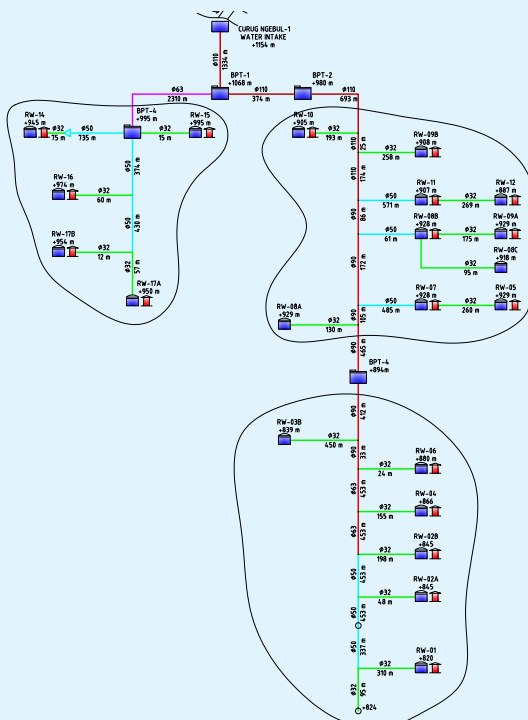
CURUG NGEBUL-1
WATER INTAKE
+1154 m

ø110
1334 m

BPT-1
+1068 m

BPT-2
+980 m

ø63
2310 m

ø110
374 m

ø110
693 m

RW-14
+945 m

ø32
75 m

ø50
735 m

BPT-4
+995 m

ø32
15 m

RW-15
+995 m

ø50
374 m

RW-16
+974 m

ø32
60 m

ø50
430 m

RW-17B
+954 m

ø32
12 m

ø32
57 m

RW-17A
+950 m

RW-10
+905 m

ø32
193 m

ø110
25 m

ø32
258 m

RW-09B
+908 m

ø110
174 m

ø50
571 m

RW-11
+907 m

ø32
269 m

RW-12
+887 m

ø90
86 m

ø50
61 m

RW-08B
+928 m

ø32
175 m

RW-09A
+929 m

RW-08C
+918 m

ø90
172 m

ø32
95 m

RW-08A
+929 m

ø32
130 m

ø90
185 m

ø50
405 m

RW-07
+928 m

ø32
260 m

RW-05
+929 m

ø90
665 m

BPT-4
+894m

ø90
412 m

RW-03B
+839 m

ø32
450 m

ø90
33 m

ø32
24 m

RW-06
+880 m

ø63
453 m

ø32
155 m

RW-04
+866

ø63
453 m

ø32
198 m

RW-02B
+845

ø50
453 m

ø32
48 m

RW-02A
+845

ø50
453 m

ø50
337 m

ø32
310 m

RW-01
+820

ø32
95 m

+824